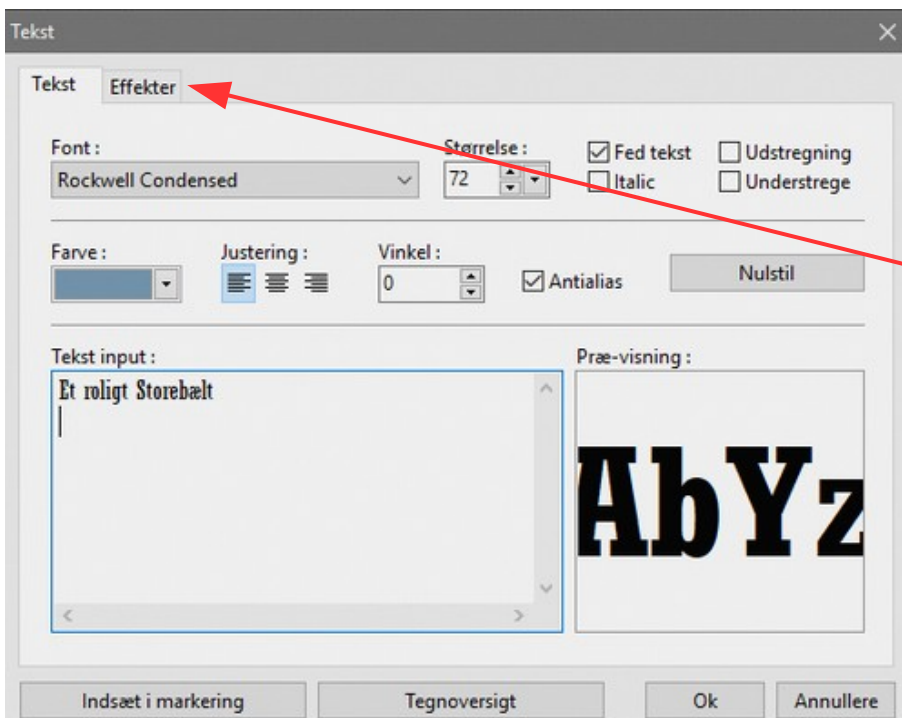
Tekst

Tekst Effekter

Font :
Rockwell Condensed

Størrelse :
72

Fed tekst
Italic
Udstregning
Understrege

Farve :
Justering :
Vinkel :
0
Antialias
Nulstil

Tekst input :
Et roligt Storebælt

Præ-visning :
AbYz

Indsæt i markering
Tegnoversigt
Ok
Annullere